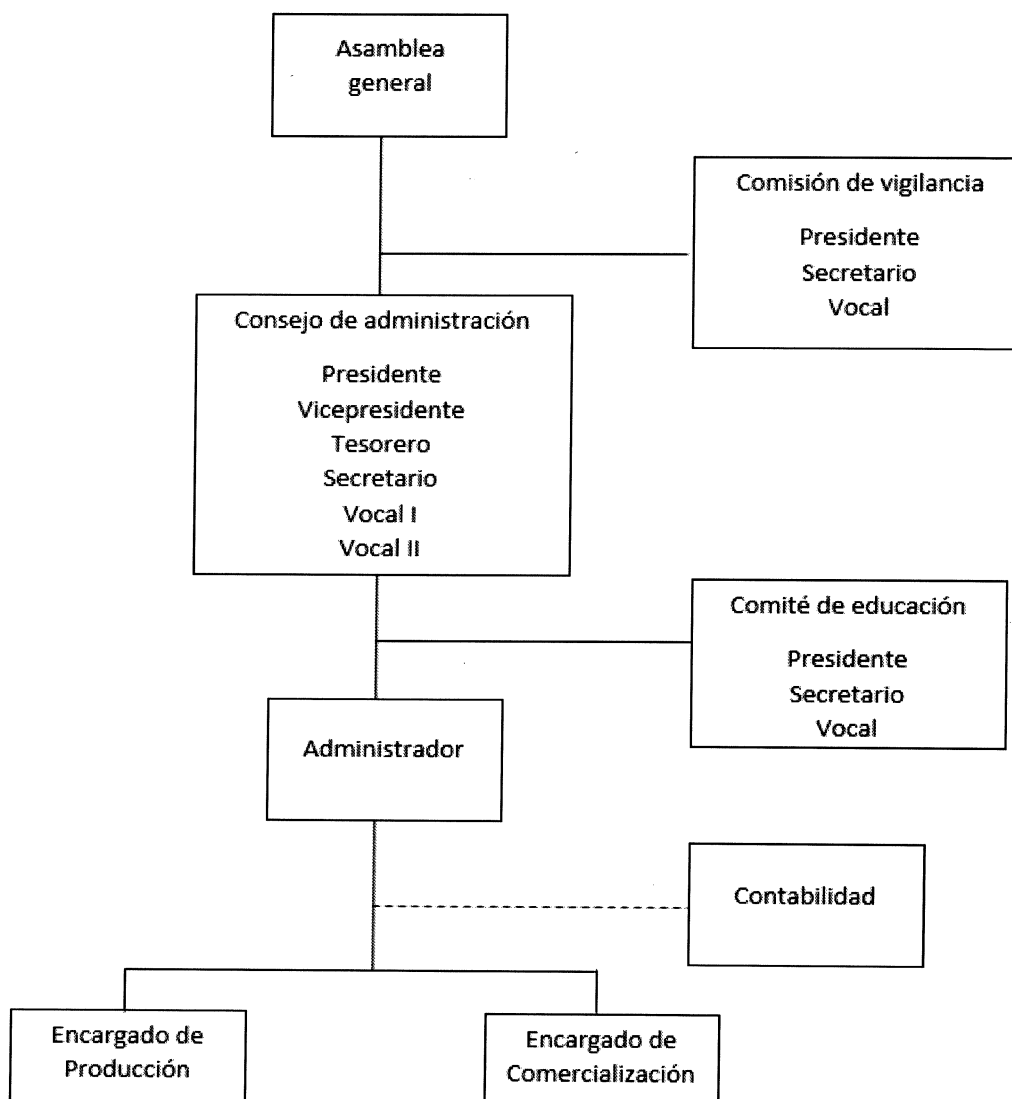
Asamblea general

Comisión de vigilancia

Presidente
Secretario
Vocal

Consejo de administración

Presidente
Vicepresidente
Tesorero
Secretario
Vocal I
Vocal II

Comité de educación

Presidente
Secretario
Vocal

Administrador

Contabilidad

Encargado de Producción

Encargado de Comercialización